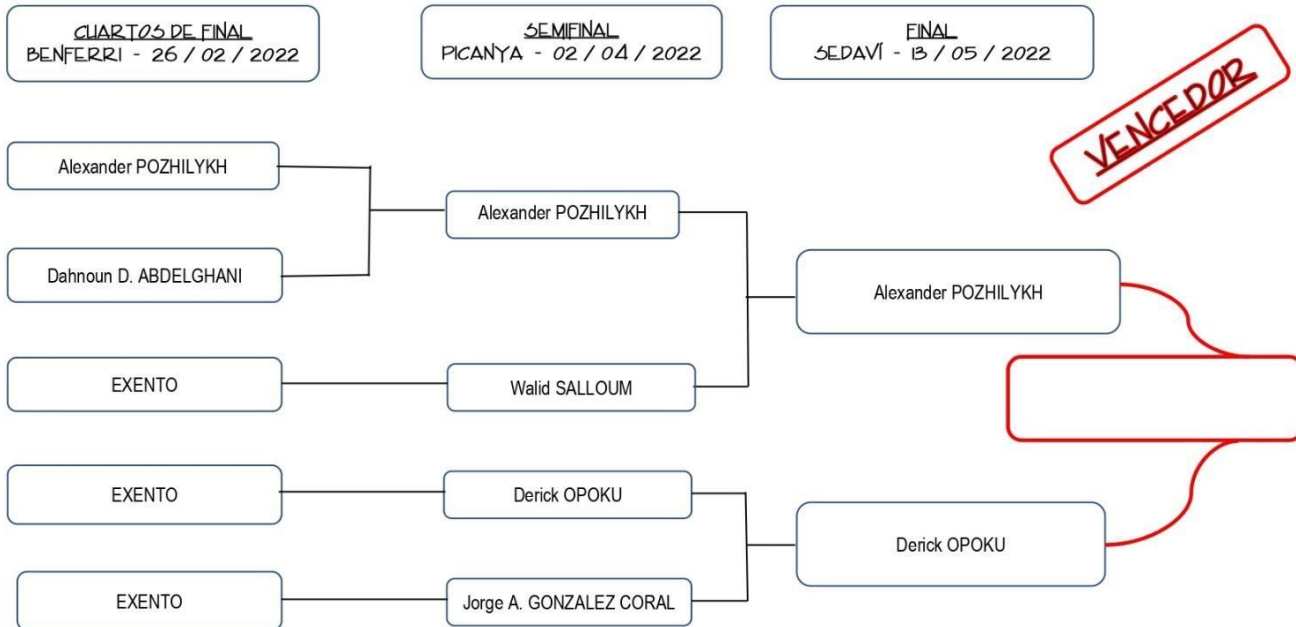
CUARTOS DE FINAL
BENFERRI - 26 / 02 / 2022

SEMIFINAL
PICANYA - 02 / 04 / 2022

FINAL
SEDAVÍ - 13 / 05 / 2022

VENCEDOR

Alexander POZHILYKH

Dahnoun D. ABDELGHANI

EXENTO

EXENTO

EXENTO

Alexander POZHILYKH

Walid SALLOUM

Derick OPOKU

Jorge A. GONZALEZ CORAL

Alexander POZHILYKH

Derick OPOKU